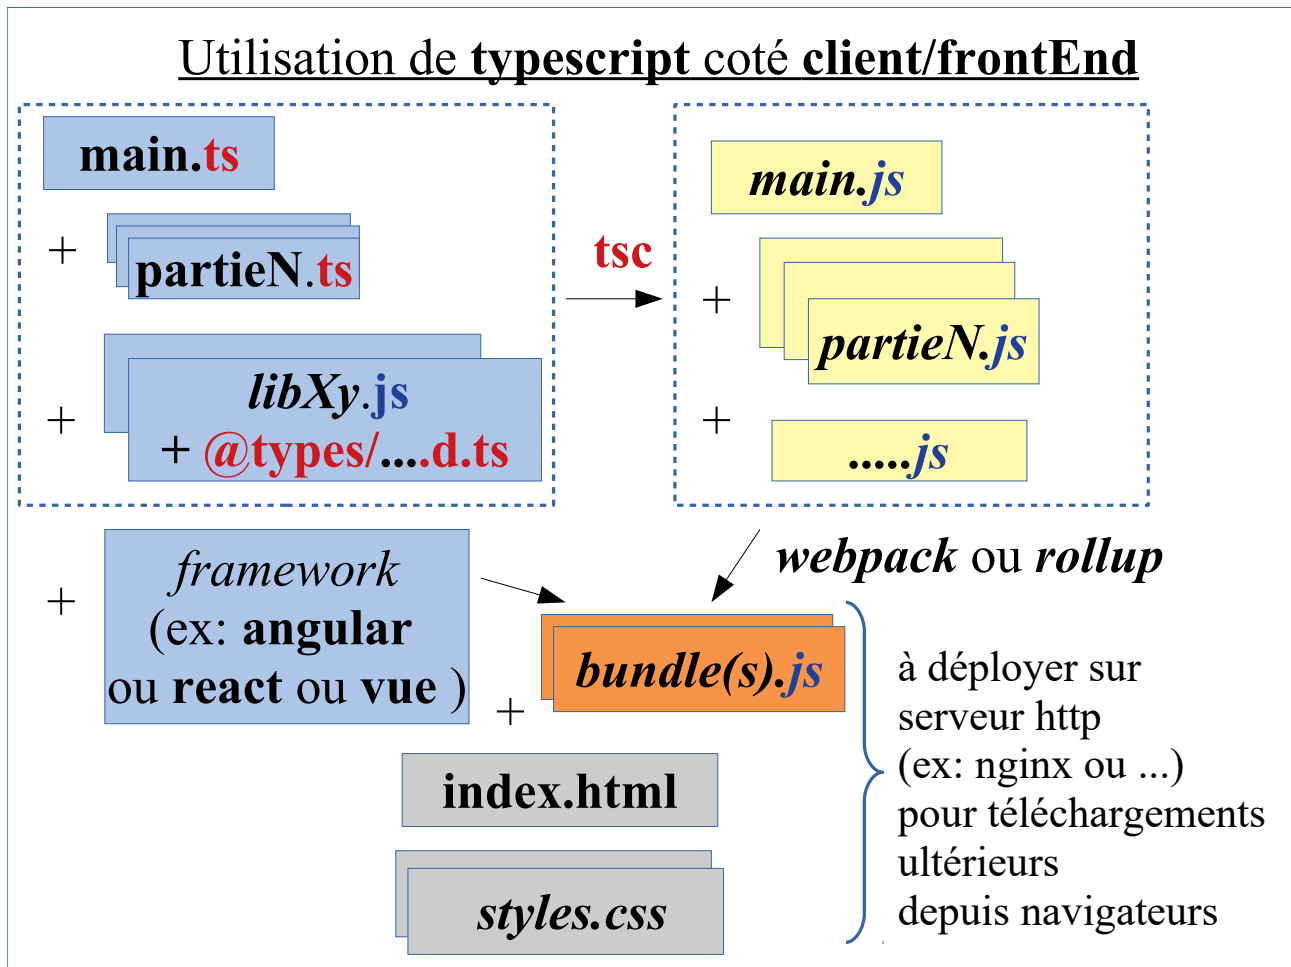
Utilisation de typescript coté client/frontEnd

main.ts

+ partieN.ts

+ libXy.js
+ @types/....d.ts

tsc

main.js

+ partieN.js

+ .....js

webpack ou rollup

+ framework
(ex: angular
ou react ou vue )

bundle(s).js

+

index.html

styles.css

à déployer sur serveur http (ex: nginx ou ...) pour téléchargements ultérieurs depuis navigateurs